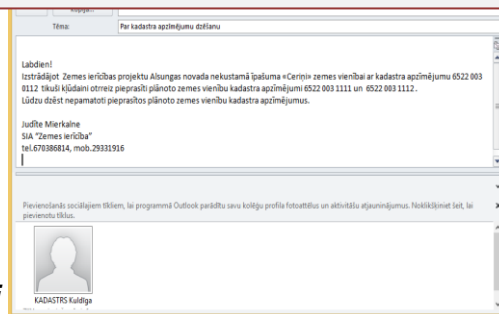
Kopija...
Tēma: Par kadastra apzīmējumu dzēšanu

Labdien!
Izstrādājot Zemes ierīcības projektu Alsungas novada nekustamā īpašuma «Ceriņi» zemes vienībai ar kadastra apzīmējumu 6522 003 0112 tikuši kļūdaini otrreiz pieprasīti plānoto zemes vienību kadastra apzīmējumi 6522 003 1111 un 6522 003 1112.
Lūdzu dzēst nepamatoti pieprasītos plānoto zemes vienību kadastra apzīmējumus.

Judīte Mierkalne
SIA "Zemes ierīcība"
tel.670386814, mob.29331916

Pievienošanās sociālajiem tīkliem, lai programmā Outlook parādītu savu kolēģu profila fotoattēlus un aktivitāšu atjauninājumus. Noklikšķiniet šeit, lai pievienotu tīklus.

KADASTRS Kuldīga